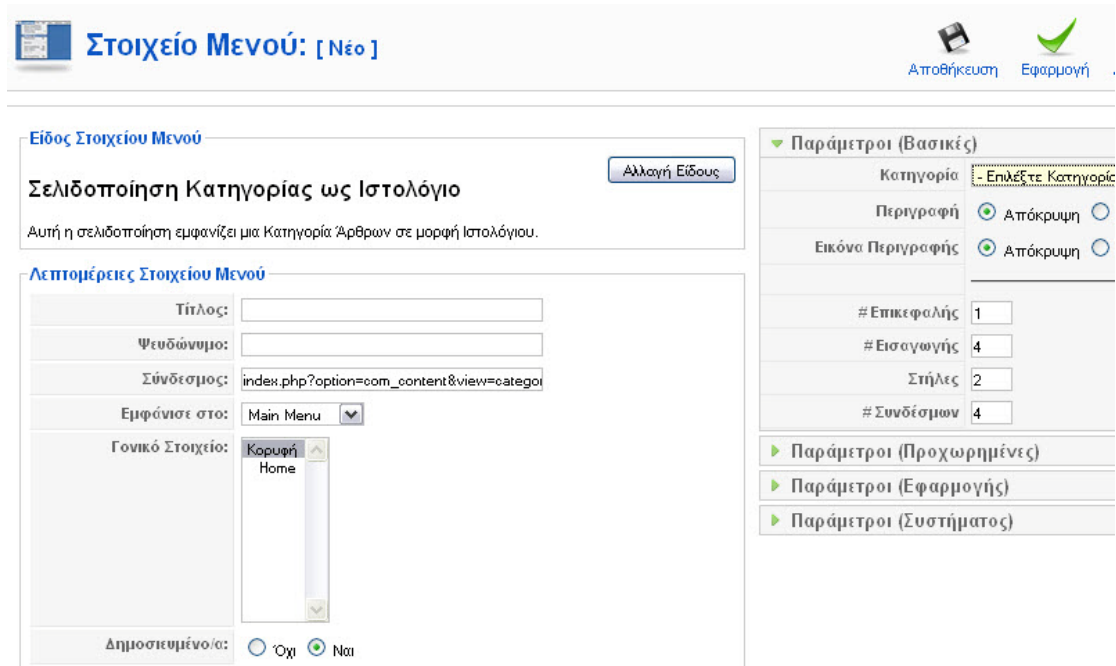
Στοιχείο Μενού: [ Νέο ]

Αποθήκευση Εφαρμογή

Είδος Στοιχείου Μενού

Αλλαγή Είδους

Σελιδοποίηση Κατηγορίας ως Ιστολόγιο

Αυτή η σελιδοποίηση εμφανίζει μια Κατηγορία Άρθρων σε μορφή Ιστολόγιου.

Λεπτομέρειες Στοιχείου Μενού

| | |
|---|---|
| Τίτλος: | |
| Ψευδώνυμο: | |
| Σύνδεσμος: | index.php?option=com_content&view=categoi |
| Εμφάνισε στο: | Main Menu |
| Γονικό Στοιχείο: | Κορυφή Home |
| Δημοσιευμένο/α: | Όχι Ναι |

Παράμετροι (Βασικές)

| | |
|---|---|
| Κατηγορία | - Επιλέξτε Κατηγορία |
| Περιγραφή | Απόκρυψη |
| Εικόνα Περιγραφής | Απόκρυψη |
| #Επικεφαλής | 1 |
| #Εισαγωγής | 4 |
| Στήλες | 2 |
| #Συνδέσμων | 4 |

Παράμετροι (Προχωρημένες)

Παράμετροι (Εφαρμογής)

Παράμετροι (Συστήματος)